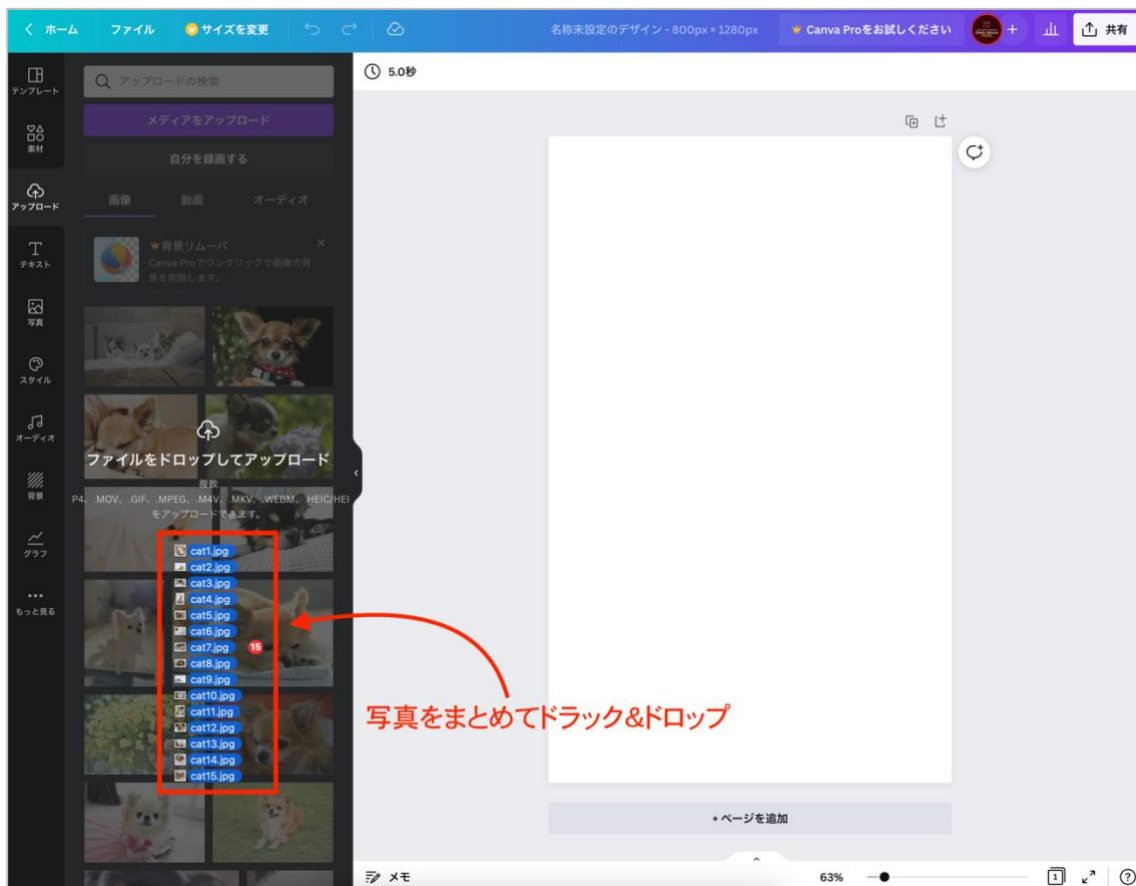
< ホーム ファイル サイズを変更

名称未設定のデザイン - 800px × 1280px Canva Proをお試しください + 共有

5.0秒

テンプレート
素材
アップロード
テキスト
写真
スタイル
オーディオ
背景
グラフ
もっと見る

アップロードの検索

メディアをアップロード

自分を録画する

画像 動画 オーディオ

背景リムーバ
Canva Proでワンクリックで画像の背景を削除します。

ファイルをドロップしてアップロード
複数
P4、.MOV、.GIF、.MPEG、.M4V、.MKV、.WEBM、.HEIC/HEI
をアップロードできます。

cat1.jpg
cat2.jpg
cat3.jpg
cat4.jpg
cat5.jpg
cat6.jpg
cat7.jpg 15
cat8.jpg
cat9.jpg
cat10.jpg
cat11.jpg
cat12.jpg
cat13.jpg
cat14.jpg
cat15.jpg

写真をまとめてドラック&ドロップ

+ページを追加

メモ

63%

1